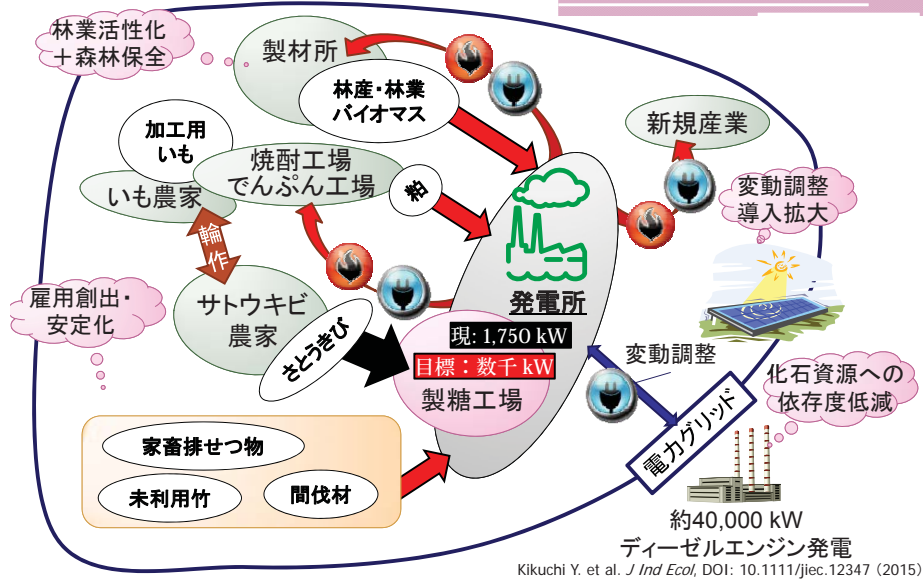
林業活性化
十森林保全

製材所

林産・林業
バイオマス

新規産業

加工用
いも

焼酎工場
でんぷん工場

いも農家

粕

変動調整
導入拡大

輪
作

雇用創出・
安定化

サトウキビ
農家

発電所

現: 1,750 kW

目標：数千 kW

さとうきび

製糖工場

変動調整

化石資源への
依存度低減

電力グリッド

家畜排せつ物

未利用竹

間伐材

約40,000 kW
ディーゼルエンジン発電

Kikuchi Y. et al. *J Ind Ecol*, DOI: 10.1111/jiec.12347 (2015)